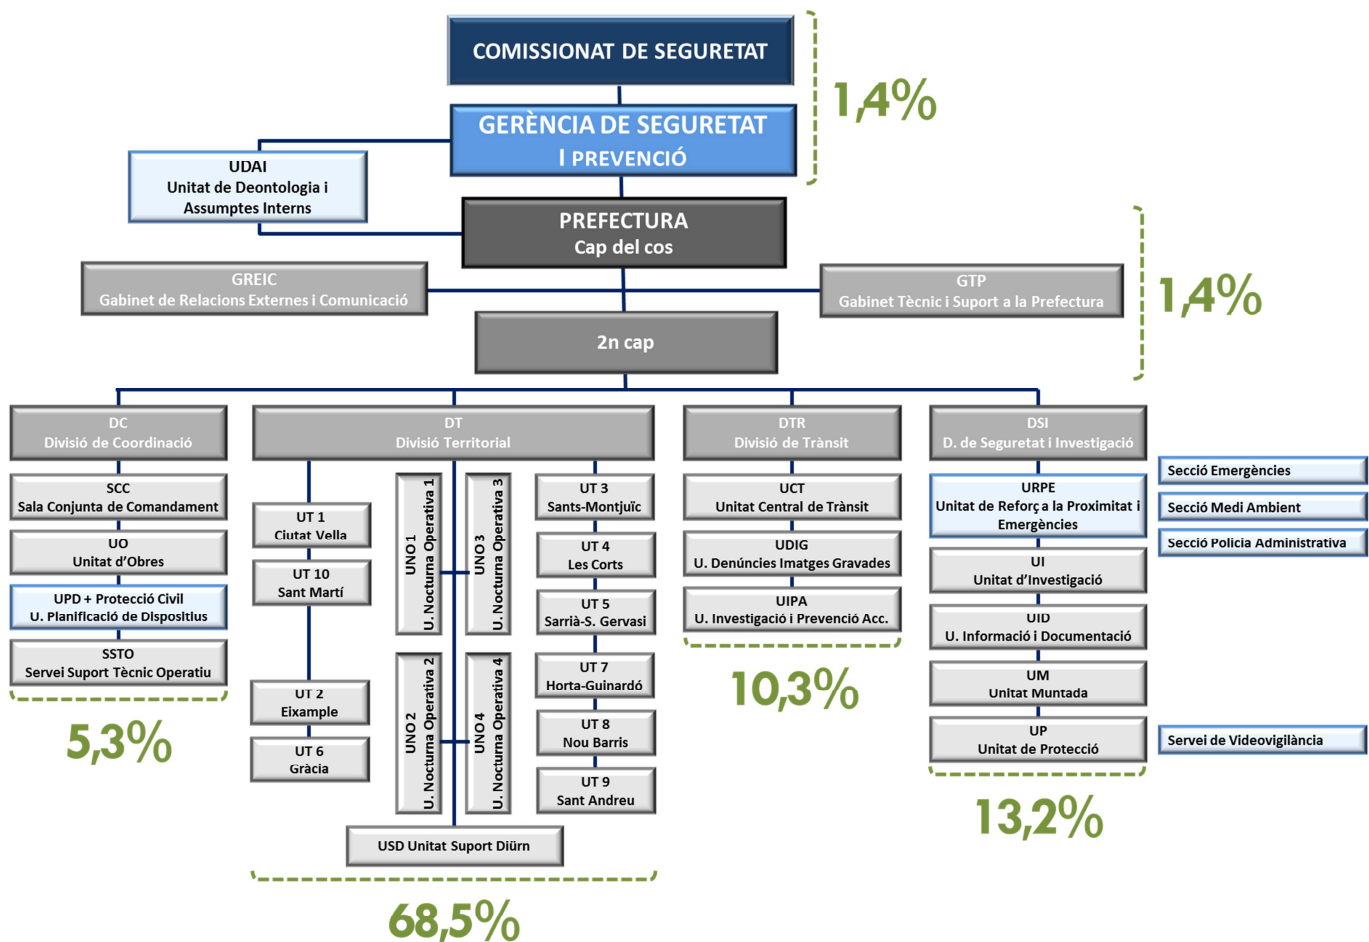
COMISSIONAT DE SEGURETAT

GERÈNCIA DE SEGURETAT I PREVENCIÓ

1,4%

UDAI
Unitat de Deontologia i Assumptes Interns

PREFECTURA
Cap del cos

GREIC
Gabinet de Relacions Externes i Comunicació

GTP
Gabinet Tècnic i Suport a la Prefectura

1,4%

2n cap

DC
Divisió de Coordinació

SCC
Sala Conjunta de Comandament

UO
Unitat d'Obres

UPD + Protecció Civil
U. Planificació de Dispositius

SSTO
Servei Suport Tècnic Operatiu

5,3%

DT
Divisió Territorial

UT 1
Ciutat Vella

UT 10
Sant Martí

UT 2
Eixample

UT 6
Gràcia

UNO 1
U. Nocturna Operativa 1

UNO 3
U. Nocturna Operativa 3

UNO 2
U. Nocturna Operativa 2

UNO 4
U. Nocturna Operativa 4

UT 3
Sants-Montjuïc

UT 4
Les Corts

UT 5
Sarrià-S. Gervasi

UT 7
Horta-Guinardó

UT 8
Nou Barris

UT 9
Sant Andreu

USD Unitat Suport Diürn

68,5%

DTR
Divisió de Trànsit

UCT
Unitat Central de Trànsit

UDIG
U. Denúncies Imatges Gravades

UIPA
U. Investigació i Prevenció Acc.

10,3%

DSI
D. de Seguretat i Investigació

URPE
Unitat de Reforç a la Proximitat i Emergències

UI
Unitat d'Investigació

UID
U. Informació i Documentació

UM
Unitat Muntada

UP
Unitat de Protecció

13,2%

Secció Emergències

Secció Medi Ambient

Secció Policia Administrativa

Servei de Videovigilància